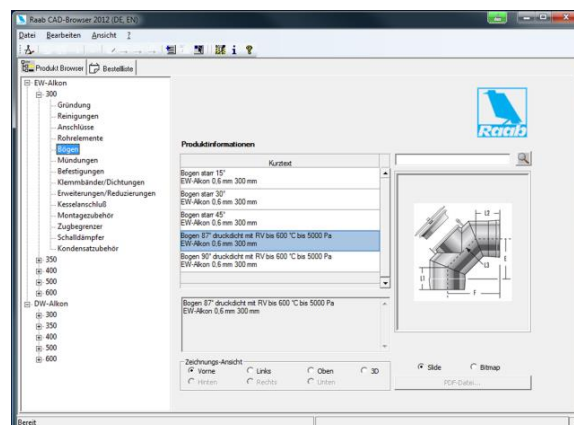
Raab CAD-Browser 2012 (DE, EN)

Datei Bearbeiten Ansicht ?

Produkt Browser | Bestellliste

EW-Alkon
300
Gründung
Reinigungen
Anschlüsse
Rohrelemente
Bögen
Mündungen
Befestigungen
Klemmbänder/Dichtungen
Erweiterungen/Reduzierungen
Kesselanschluß
Montagezubehör
Zugbegrenzer
Schalldämpfer
Kondensatzubehör
350
400
500
600
DW-Alkon
300
350
400
500
600

Raab

Produktinformationen

| Kurztext |
|---|
| Bogen starr 15° EW-Alkon 0,6 mm 300 mm |
| Bogen starr 30° EW-Alkon 0,6 mm 300 mm |
| Bogen starr 45° EW-Alkon 0,6 mm 300 mm |
| Bogen 87° druckdicht mit RV bis 600 °C bis 5000 Pa EW-Alkon 0,6 mm 300 mm |
| Bogen 90° druckdicht mit RV bis 600 °C bis 5000 Pa EW-Alkon 0,6 mm 300 mm |

Bogen 87° druckdicht mit RV bis 600 °C bis 5000 Pa
EW-Alkon 0,6 mm 300 mm

L1
L1
I

Zeichnungs-Ansicht
Vorne Links Oben 3D
Hinten Rechts Unten

Slide Bitmap
PDF-Datei...

Bereit